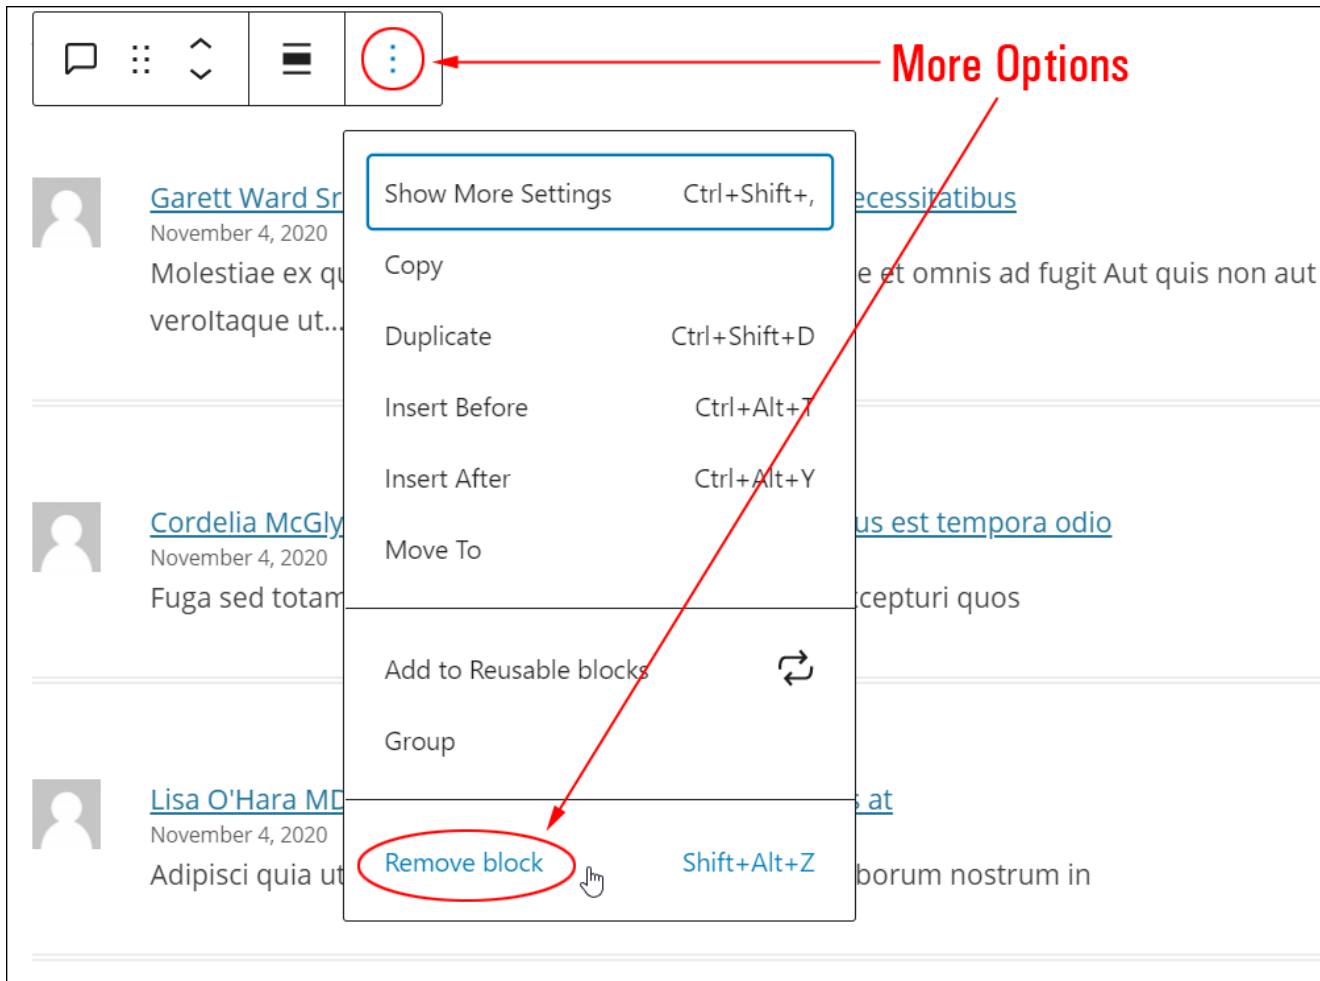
More Options

Garett Ward Sr ecessitatibus
November 4, 2020
Molestiae ex qu e et omnis ad fugit Aut quis non aut
veroltaque ut...

Show More Settings Ctrl+Shift+,
Copy
Duplicate Ctrl+Shift+D
Insert Before Ctrl+Alt+T
Insert After Ctrl+Alt+Y
Move To

Add to Reusable blocks
Group

Remove block Shift+Alt+Z

Cordelia McGly us est tempora odio
November 4, 2020
Fuga sed totam cepturi quos

Lisa O'Hara MD s at
November 4, 2020
Adipisci quia ut borum nostrum in